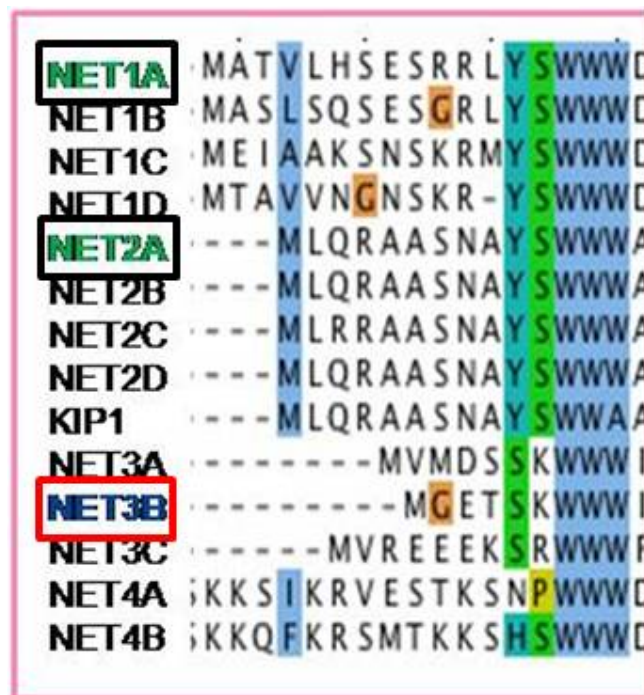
| | |
|---|---|
| NET1A | MATVLHSESRRLYSWWWD |
| NET1B | MASLSQSESGRLYSWWWD |
| NET1C | MEIAAKSNSKRMYSWWWD |
| NET1D | MTAVVNGNSKR-YSWWWD |
| NET2A | ---MLQRAASNAYSWWWA |
| NET2B | ---MLQRAASNAYSWWWA |
| NET2C | ---MLRRAASNAYSWWWA |
| NET2D | ---MLQRAASNAYSWWWA |
| KIP1 | ---MLQRAASNAYSWWAA |
| NET3A | -------MVMDSSKWWWI |
| NET3B | ---------MGETSKWWWI |
| NET3C | -----MVREEEKSRWWWF |
| NET4A | KKSIKRVESTKSNPWWWD |
| NET4B | KKQFKRSMTKKSHSWWWD |